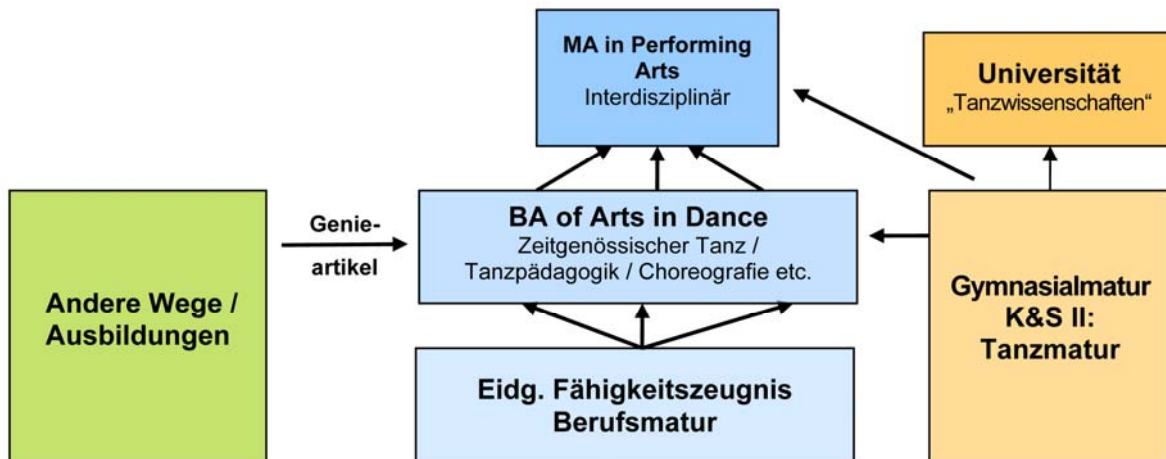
MA in Performing Arts
Interdisziplinär

Universität
„Tanzwissenschaften“

Andere Wege / Ausbildungen

Genie-
artikel

BA of Arts in Dance
Zeitgenössischer Tanz / Tanzpädagogik / Choreografie etc.

Gymnasialmatur K&S II: Tanzmatur

Eidg. Fähigkeitszeugnis
Berufsmatur